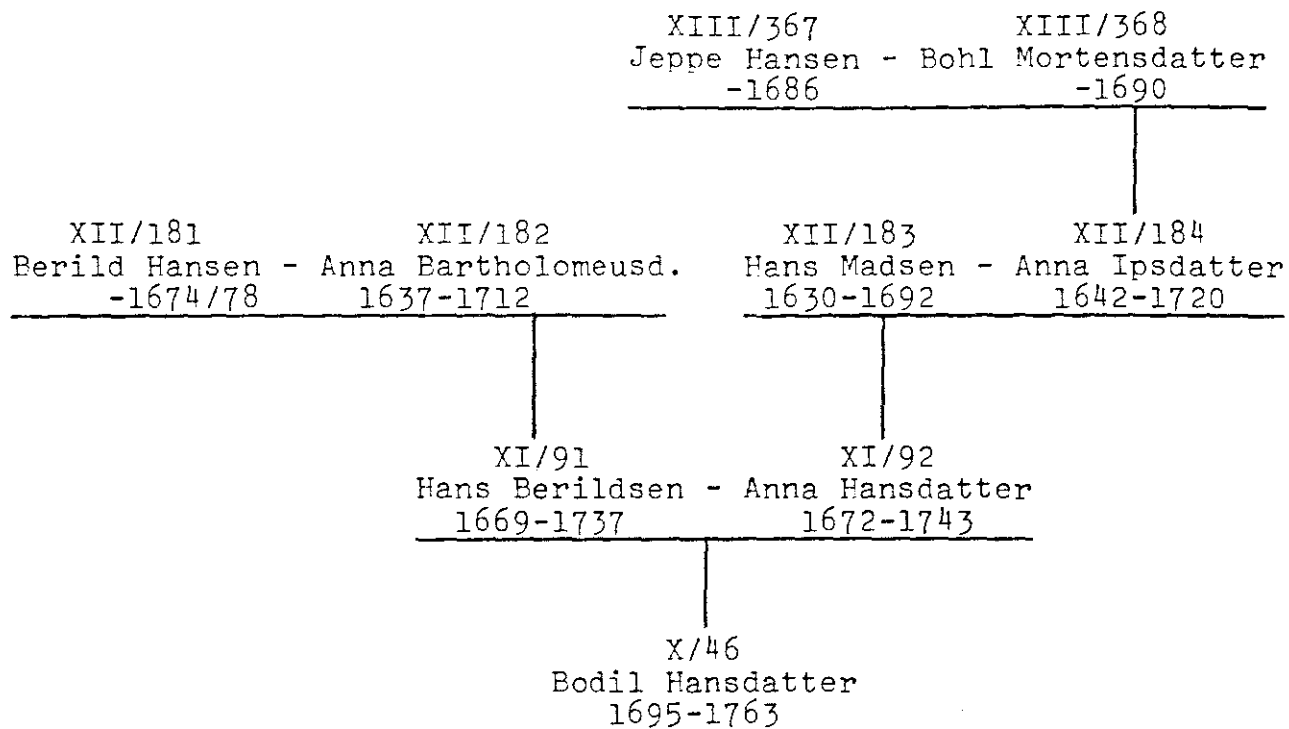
XIII/367 XIII/368
Jeppe Hansen - Bohl Mortensdatter
-1686 -1690

XII/181 XII/182
Berild Hansen - Anna Bartholomeusd.
-1674/78 1637-1712

XII/183 XII/184
Hans Madsen - Anna Ipsdatter
1630-1692 1642-1720

XI/91 XI/92
Hans Berildsen - Anna Hansdatter
1669-1737 1672-1743

X/46
Bodil Hansdatter
1695-1763